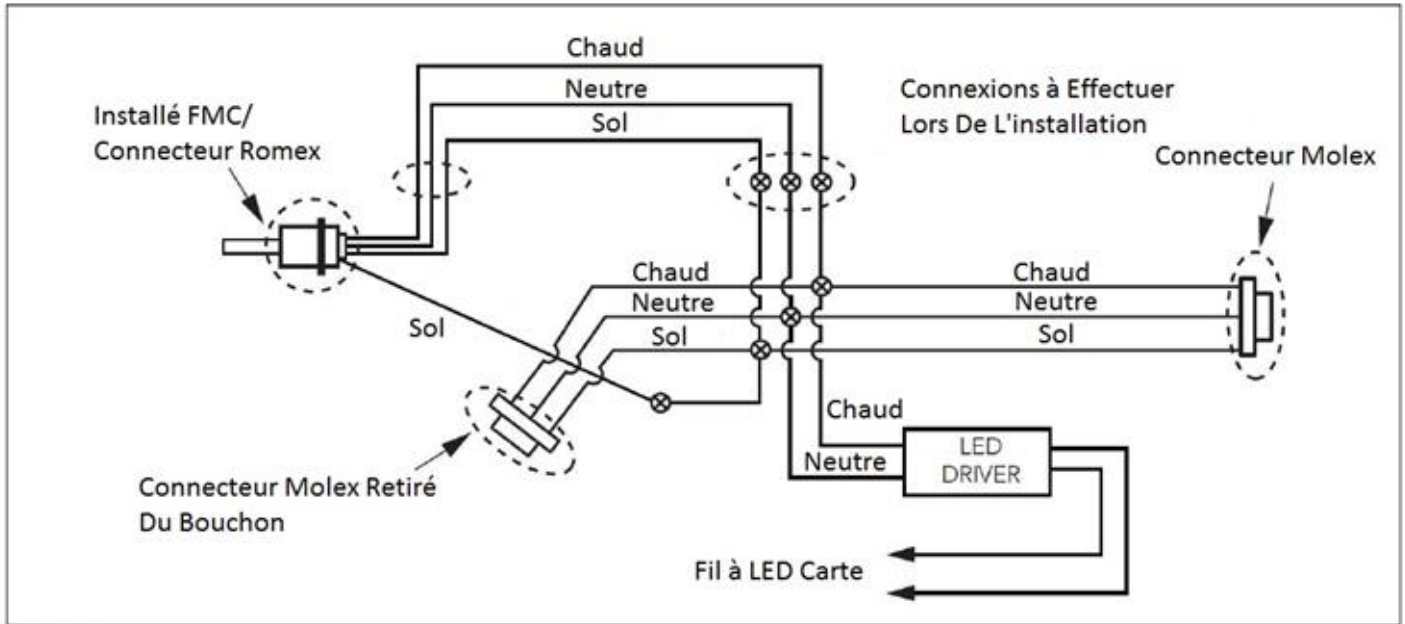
Chaud
Neutre
Sol
Installé FMC/
Connecteur Romex
Connexions à Effectuer
Lors De L'installation
Connecteur Molex
Chaud
Neutre
Sol
Sol
Chaud
Neutre
Sol
Chaud
Neutre
LED
DRIVER
Connecteur Molex Retiré
Du Bouchon
Fil à LED Carte